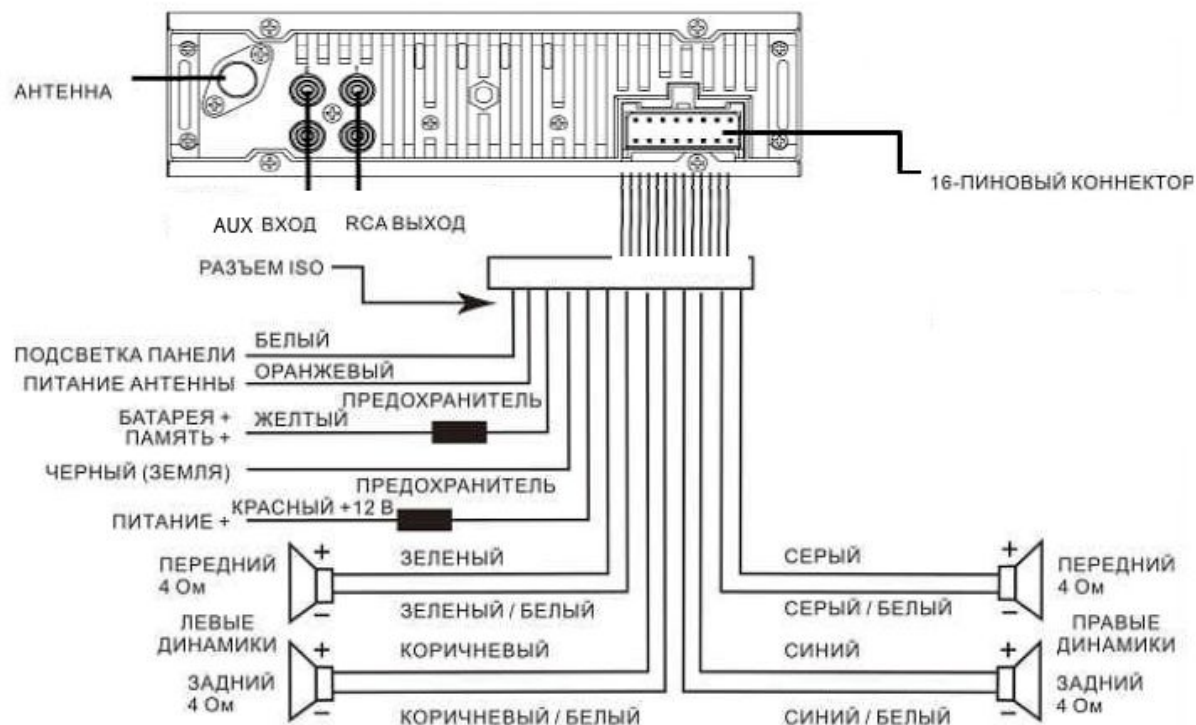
АНТЕННА

16-ПИНОВЫЙ КОННЕКТОР

AUX ВХОД

RCA ВЫХОД

РАЗЪЕМ ISO

ПОДСВЕТКА ПАНЕЛИ
БЕЛЫЙ

ПИТАНИЕ АНТЕННЫ
ОРАНЖЕВЫЙ

ПРЕДОХРАНИТЕЛЬ

БАТАРЕЯ +
ПАМЯТЬ +
ЖЕЛТЫЙ

ЧЕРНЫЙ (ЗЕМЛЯ)

ПРЕДОХРАНИТЕЛЬ

ПИТАНИЕ +
КРАСНЫЙ +12 В

ПЕРЕДНИЙ
4 Ом
+
−
ЗЕЛЕНЫЙ
ЗЕЛЕНЫЙ / БЕЛЫЙ

ЛЕВЫЕ
ДИНАМИКИ

ЗАДНИЙ
4 Ом
+
−
КОРИЧНЕВЫЙ
КОРИЧНЕВЫЙ / БЕЛЫЙ

СЕРЫЙ
СЕРЫЙ / БЕЛЫЙ
+
−
ПЕРЕДНИЙ
4 Ом

ПРАВЫЕ
ДИНАМИКИ

СИНИЙ
СИНИЙ / БЕЛЫЙ
+
−
ЗАДНИЙ
4 Ом